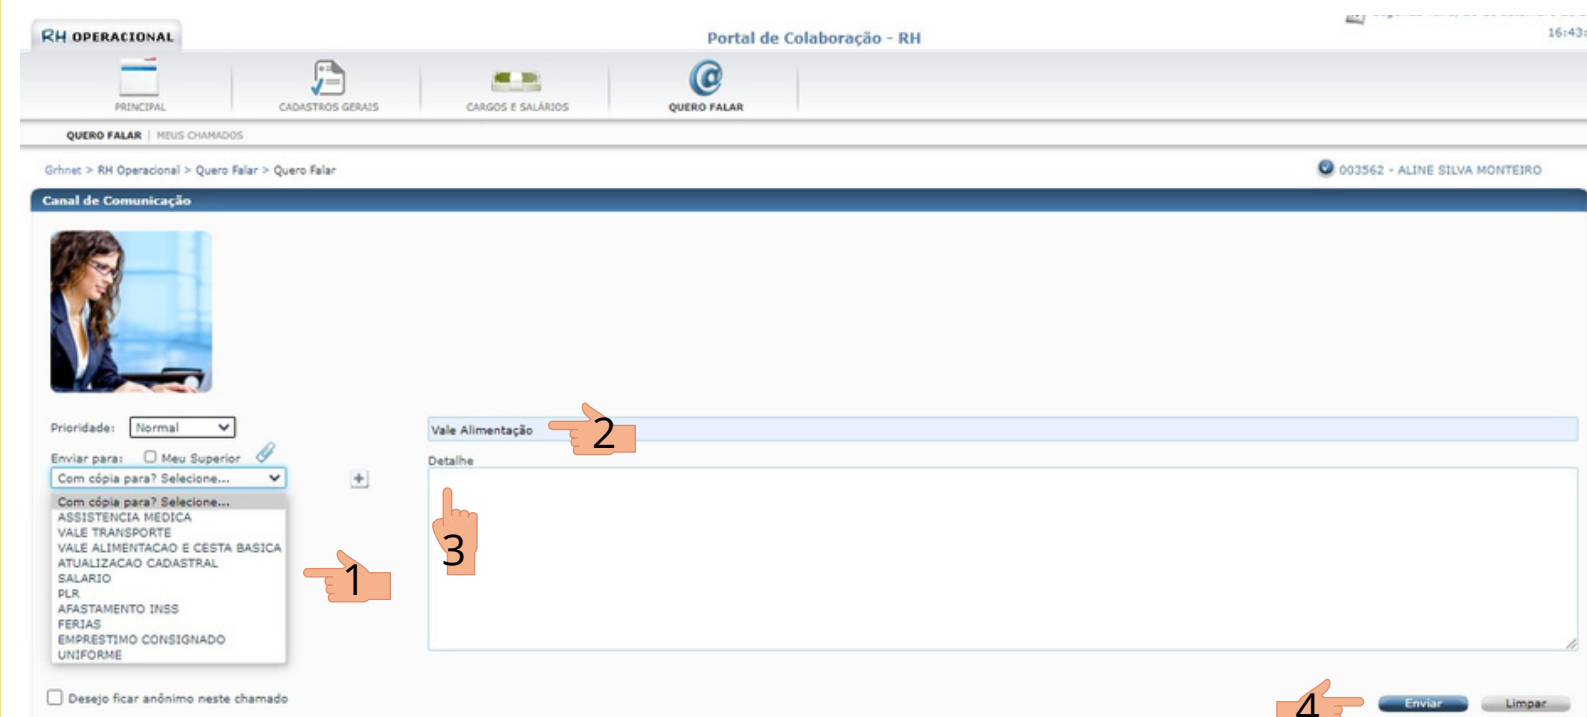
RH OPERACIONAL

Portal de Colaboração - RH

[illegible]
16:43:

PRINCIPAL
CADASTROS GERAIS
CARGOS E SALÁRIOS
QUERO FALAR

QUERO FALAR | MEUS CHAMADOS

Grhnet > RH Operacional > Quero Falar > Quero Falar

003562 - ALINE SILVA MONTEIRO

Canal de Comunicação

Prioridade: Normal

Enviar para: Meu Superior

Com cópia para? Selecione...

Com cópia para? Selecione...
ASSISTENCIA MEDICA
VALE TRANSPORTE
VALE ALIMENTACAO E CESTA BASICA
ATUALIZACAO CADASTRAL
SALARIO
PLR
AFASTAMENTO INSS
FERIAS
EMPRESTIMO CONSIGNADO
UNIFORME

1

Vale Alimentação

2

Detalhe

3

Desejo ficar anônimo neste chamado

4

Enviar

Limpar